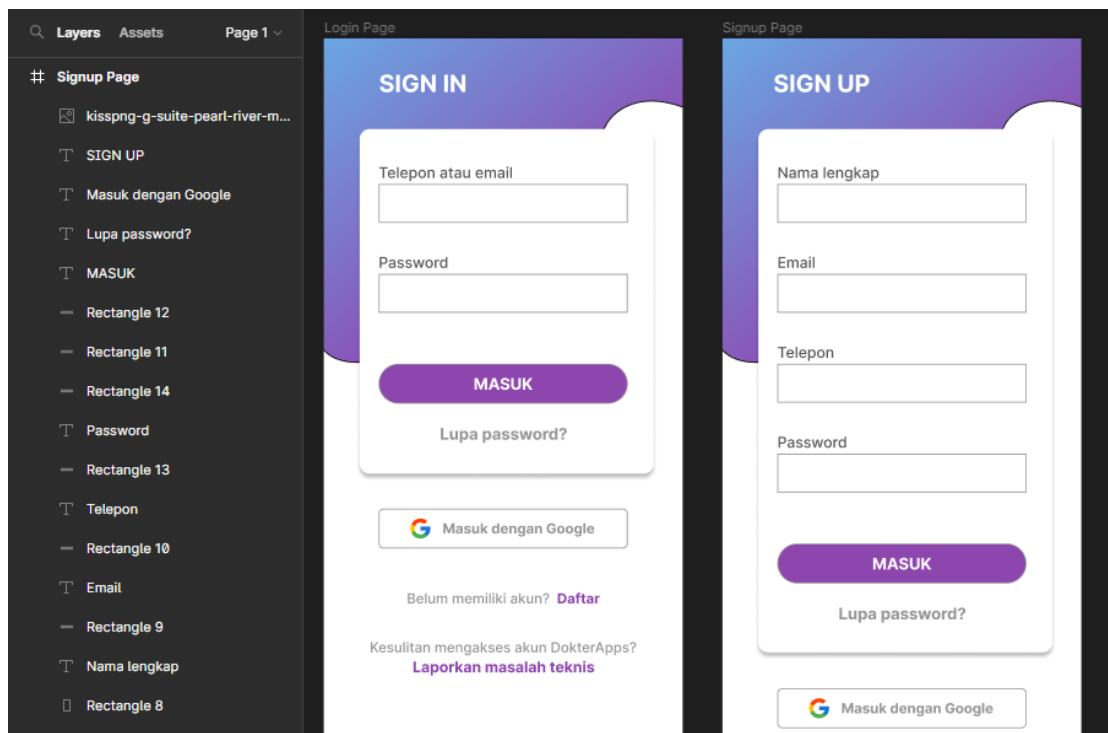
Layers Assets Page 1

Signup Page
kisspng-g-suite-pearl-river-m...
SIGN UP
Masuk dengan Google
Lupa password?
MASUK
Rectangle 12
Rectangle 11
Rectangle 14
Password
Rectangle 13
Telepon
Rectangle 10
Email
Rectangle 9
Nama lengkap
Rectangle 8

Login Page

SIGN IN

Telepon atau email

Password

MASUK

Lupa password?

Masuk dengan Google

Belum memiliki akun? Daftar

Kesulitan mengakses akun DokterApps?
Laporkan masalah teknis

Signup Page

SIGN UP

Nama lengkap

Email

Telepon

Password

MASUK

Lupa password?

Masuk dengan Google